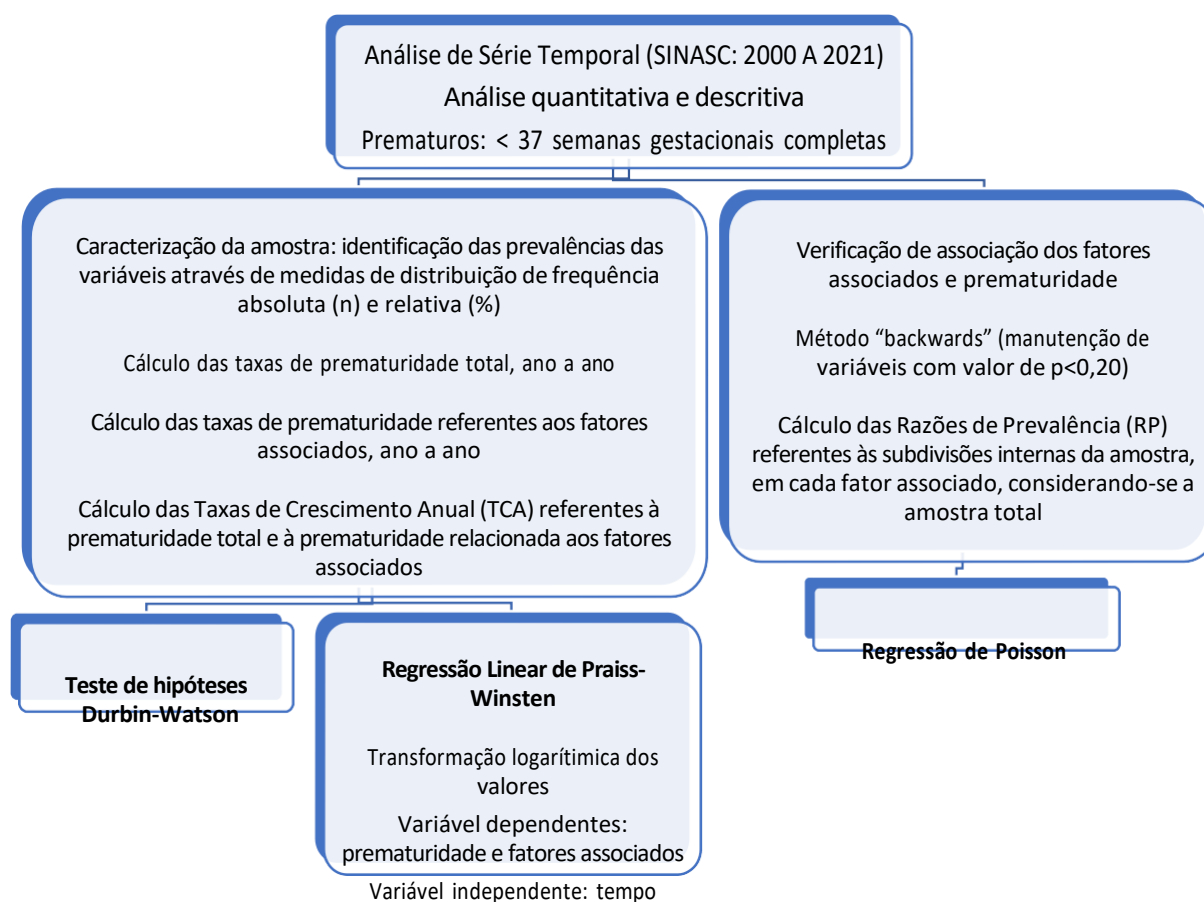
Análise de Série Temporal (SINASC: 2000 A 2021)

Análise quantitativa e descritiva

Prematuros: < 37 semanas gestacionais completas

Caracterização da amostra: identificação das prevalências das variáveis através de medidas de distribuição de frequência absoluta (n) e relativa (%)

Cálculo das taxas de prematuridade total, ano a ano

Cálculo das taxas de prematuridade referentes aos fatores associados, ano a ano

Cálculo das Taxas de Crescimento Anual (TCA) referentes à prematuridade total e à prematuridade relacionada aos fatores associados

Verificação de associação dos fatores associados e prematuridade

Método "backwards" (manutenção de variáveis com valor de p<0,20)

Cálculo das Razões de Prevalência (RP) referentes às subdivisões internas da amostra, em cada fator associado, considerando-se a amostra total

Regressão de Poisson

Teste de hipóteses Durbin-Watson

Regressão Linear de Praiss-Winsten

Transformação logarítimica dos valores

Variável dependentes: prematuridade e fatores associados

Variável independente: tempo